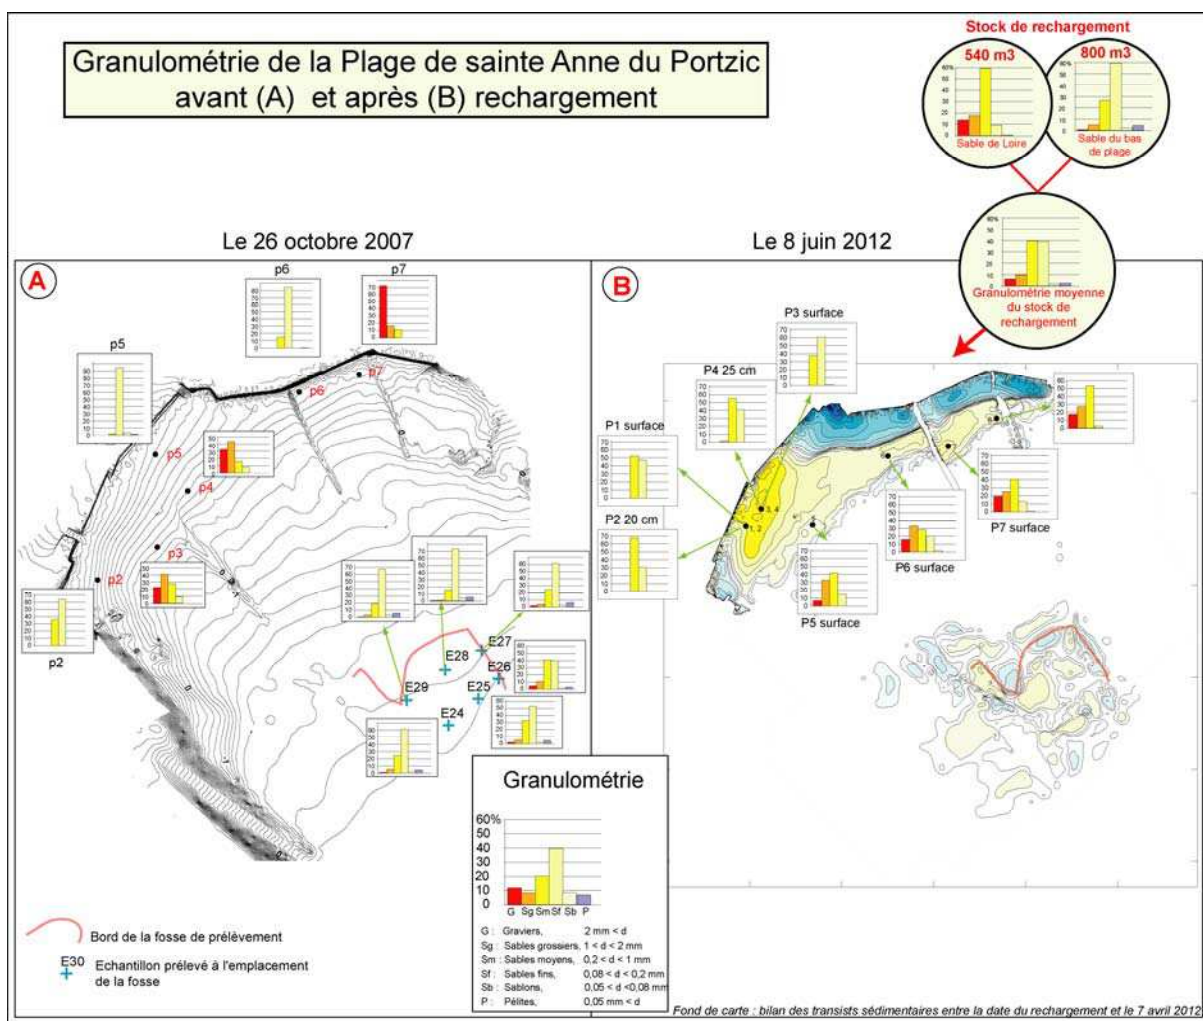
Granulométrie de la Plage de sainte Anne du Portzic avant (A) et après (B) rechargement

Stock de rechargement

540 m3

Sable de Loire

800 m3

Sable du bas de plage

Granulométrie moyenne du stock de rechargement

Le 26 octobre 2007

Le 8 juin 2012

A

p6

p7

p5

p2

p3

p4

E27

E28

E26

E29

E25

E24

B

P3 surface

P4 25 cm

P1 surface

P2 20 cm

P5 surface

P6 surface

P7 surface

Granulométrie

60%
50
40
30
20
10
0

G Sg Sm Sf Sb P

| | | |
|---|---|---|
| G : | Graviers, | 2 mm < d |
| Sg : | Sables grossiers, | 1 < d < 2 mm |
| Sm : | Sables moyens, | 0,2 < d < 1 mm |
| Sf : | Sables fins, | 0,08 < d < 0,2 mm |
| Sb : | Sablons, | 0,05 < d <0,08 mm |
| P : | Pélites, | 0,05 mm < d |

Bord de la fosse de prélèvement

E30
Echantillon prélevé à l'emplacement de la fosse

Fond de carte : bilan des transists sédimentaires entre la date du rechargement et le 7 avril 2012